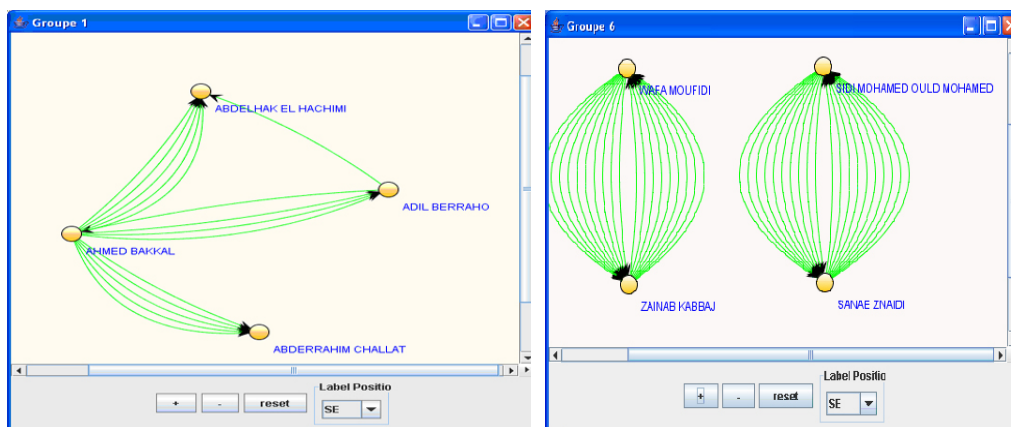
Groupe 1

ABDELHAK EL HACHIMI

ADIL BERRAHO

AHMED BAKKAL

ABDERRAHIM CHALLAT

+ - reset

Label Positio

SE

Groupe 6

WAFA MOUFIDI

SIDI MOHAMED OULD MOHAMED

ZAINAB KABBAJ

SANAE ZNAIDI

+ - reset

Label Positio

SE